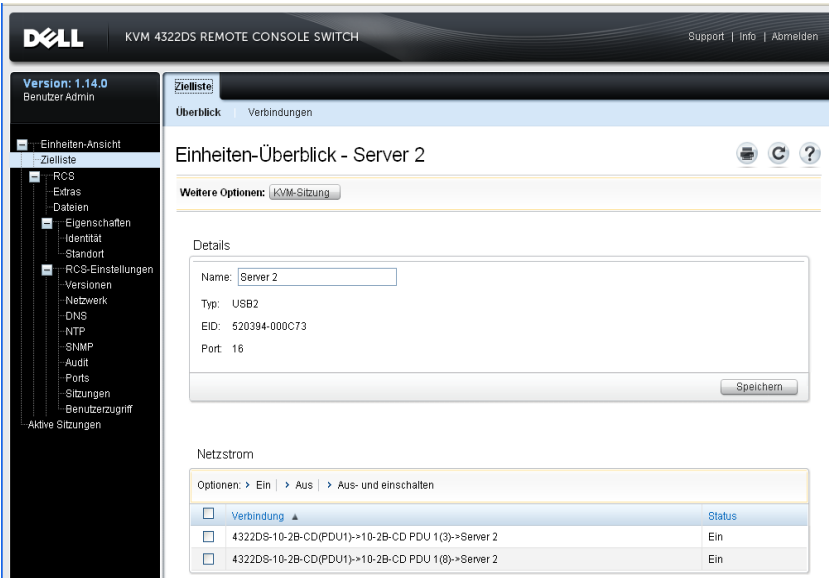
DELL KVM 4322DS REMOTE CONSOLE SWITCH

Support | Info | Abmelden

Version: 1.14.0
Benutzer Admin

Einheiten-Ansicht
Zielliste
RCS
Extras
Dateien
Eigenschaften
Identität
Standort
RCS-Einstellungen
Versionen
Netzwerk
DNS
NTP
SNMP
Audit
Ports
Sitzungen
Benutzerzugriff
Aktive Sitzungen

Zielliste

Überblick | Verbindungen

Einheiten-Überblick - Server 2

Weitere Optionen: KVM-Sitzung

Details

Name: Server 2

Typ: USB2

EID: 520394-000C73

Port: 16

Speichern

Netzstrom

Optionen: > Ein | > Aus | > Aus- und einschalten

| | Verbindung ▲ | Status |
|---|---|---|
| ☐ | 4322DS-10-2B-CD(PDU1)->10-2B-CD PDU 1(3)->Server 2 | Ein |
| ☐ | 4322DS-10-2B-CD(PDU1)->10-2B-CD PDU 1(8)->Server 2 | Ein |